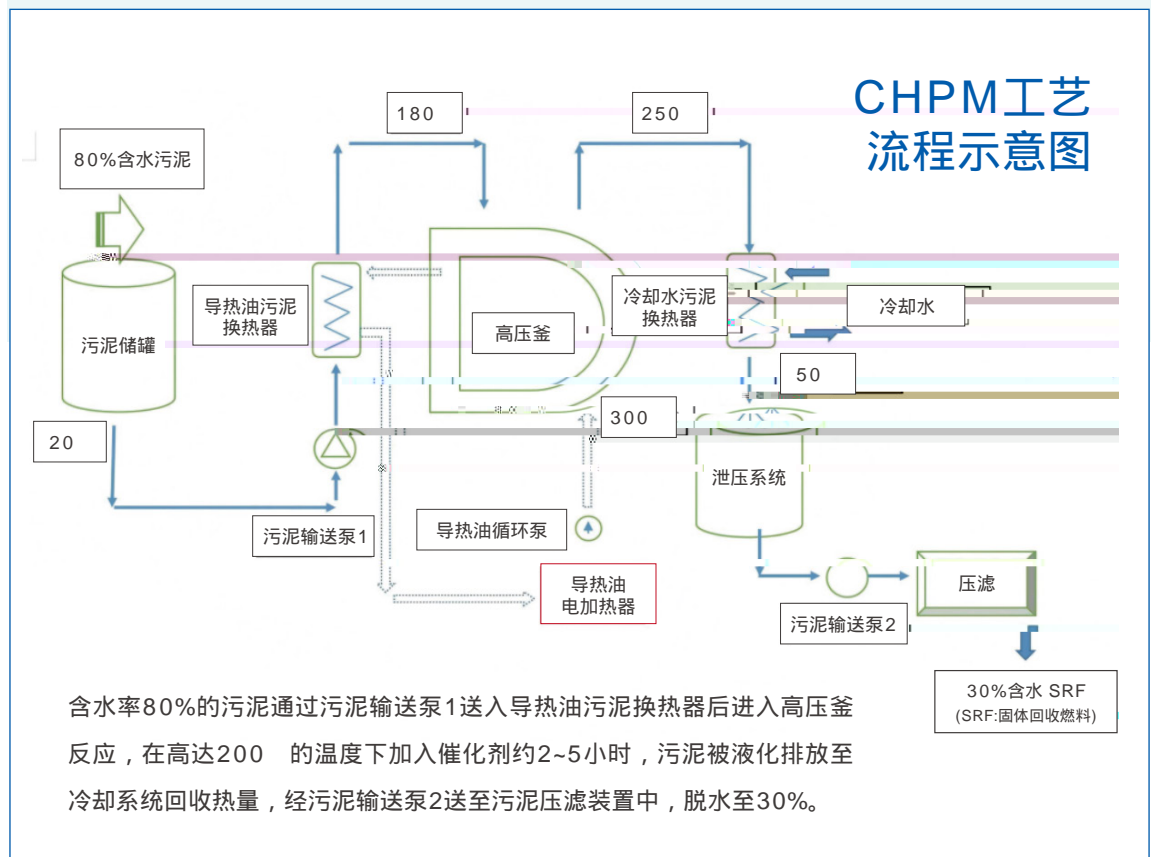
CHPM工艺
流程示意图

80%含水污泥

180

250

污泥储罐

导热油污泥换热器

高压釜

冷却水污泥换热器

冷却水

50

300

20

泄压系统

污泥输送泵1

导热油循环泵

导热油
电加热器

压滤

污泥输送泵2

30%含水 SRF
(SRF:固体回收燃料)

含水率80%的污泥通过污泥输送泵1送入导热油污泥换热器后进入高压釜反应，在高达200　的温度下加入催化剂约2~5小时，污泥被液化排放至冷却系统回收热量，经污泥输送泵2送至污泥压滤装置中，脱水至30%。